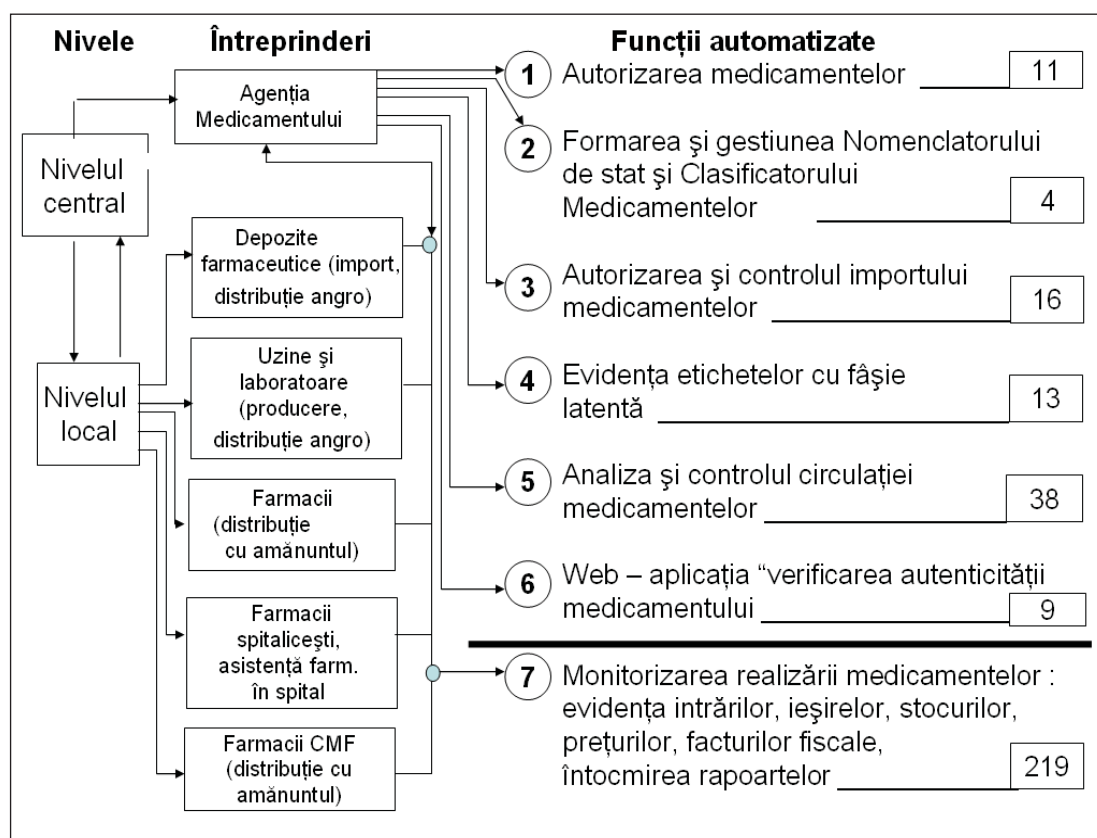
Nivele

Întreprinderi

Funcţii automatizate

Nivelul central

Nivelul local

Agenţia Medicamentului

Depozite farmaceutice (import, distribuţie angro)

Uzine şi laboratoare (producere, distribuţie angro)

Farmacii (distribuţie cu amănuntul)

Farmacii spitaliceşti, asistenţă farm. în spital

Farmacii CMF (distribuţie cu amănuntul)

1 Autorizarea medicamentelor 11

2 Formarea şi gestiunea Nomenclatorului de stat şi Clasificatorului Medicamentelor 4

3 Autorizarea şi controlul importului medicamentelor 16

4 Evidenţa etichetelor cu fâşie latentă 13

5 Analiza şi controlul circulaţiei medicamentelor 38

6 Web – aplicaţia “verificarea autenticităţii medicamentului 9

7 Monitorizarea realizării medicamentelor : evidenţa intrărilor, ieşirelor, stocurilor, preţurilor, facturilor fiscale, întocmirea rapoartelor 219